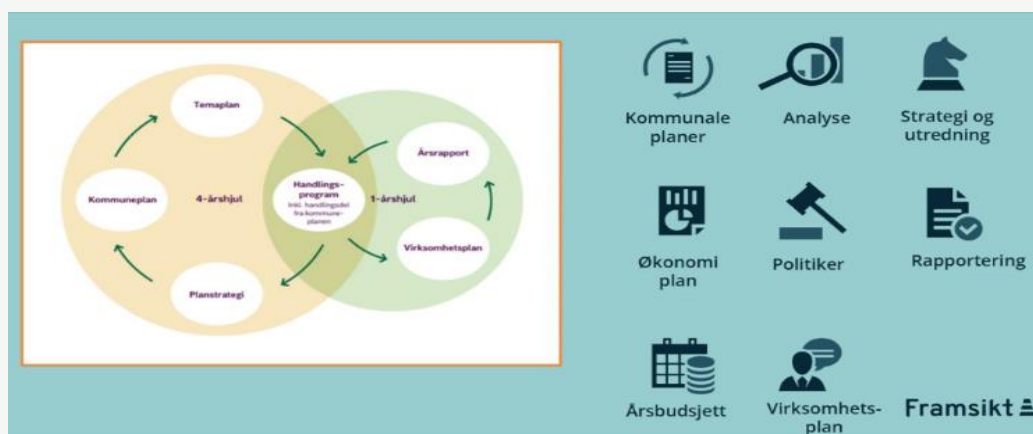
Temaplan

Kommuneplan

4-årshjul

Handlingsprogram inkl. handlingsdel fra kommuneplanen

1-årshjul

Årsrapport

Virksomhetsplan

Planstrategi

Kommunale planer

Analyse

Strategi og utredning

Økonomi plan

Politiker

Rapportering

Årsbudsjett

Virksomhetsplan

Framsikt